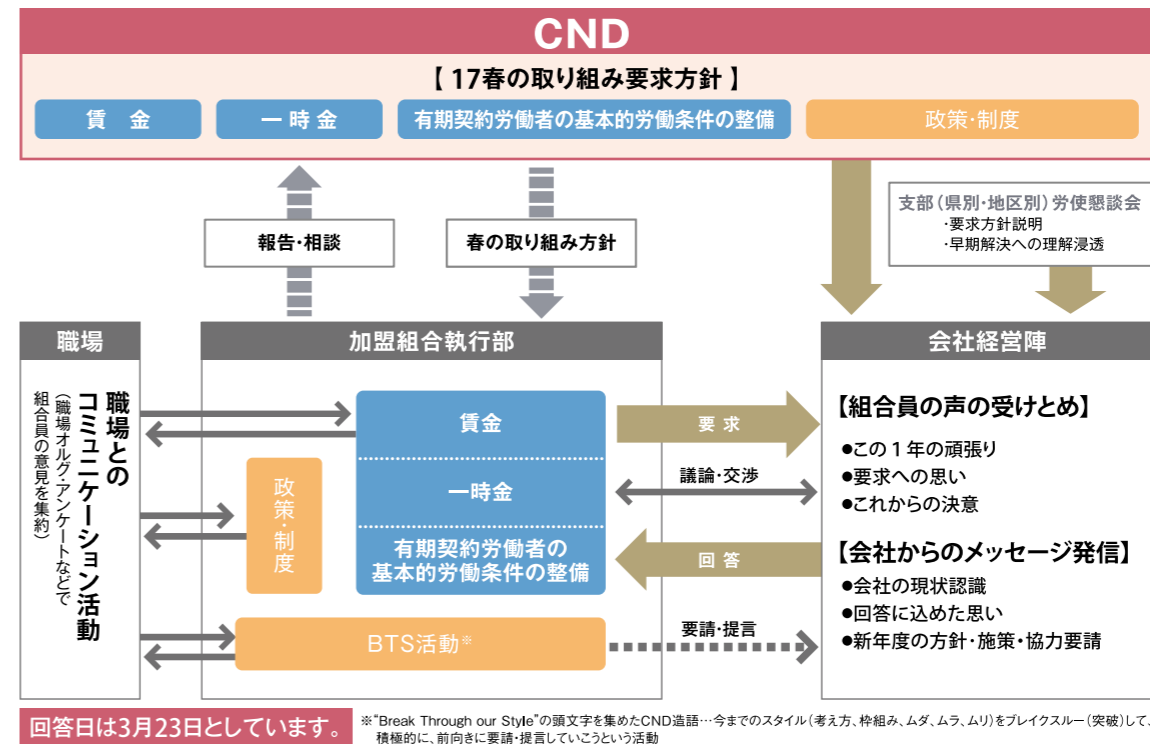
CND

【 17春の取り組み要求方針 】

賃　金

一 時 金

有期契約労働者の基本的労働条件の整備

政策・制度

報告・相談

春の取り組み方針

支部（県別・地区別）労使懇談会
・要求方針説明
・早期解決への理解浸透

職場

加盟組合執行部

会社経営陣

職場とのコミュニケーション活動

（職場オルグ・アンケートなどで組合員の意見を集約）

賃金

一時金

有期契約労働者の基本的労働条件の整備

政策・制度

BTS活動※

要 求

議論・交渉

回 答

要請・提言

【組合員の声の受けとめ】
●この１年の頑張り
●要求への思い
●これからの決意

【会社からのメッセージ発信】
●会社の現状認識
●回答に込めた思い
●新年度の方針・施策・協力要請

回答日は3月23日としています。

※"Break Through our Style"の頭文字を集めたCND造語…今までのスタイル（考え方、枠組み、ムダ、ムラ、ムリ）をブレイクスルー（突破）して、積極的に、前向きに要請・提言していこうという活動